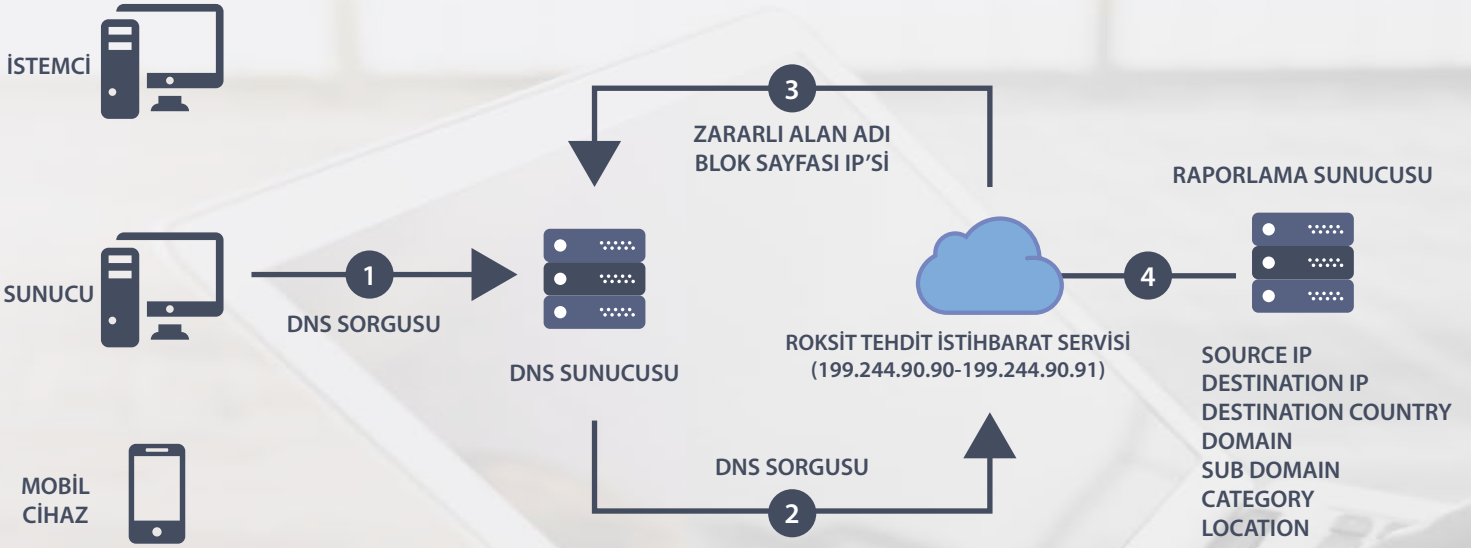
İSTEMCİ

SUNUCU

MOBİL CİHAZ

1

DNS SORGUSU

DNS SUNUCUSU

3

ZARARLI ALAN ADI BLOK SAYFASI IP'Sİ

DNS SORGUSU

2

ROKSİT TEHDİT İSTİHBARAT SERVİSİ (199.244.90.90-199.244.90.91)

4

RAPORLAMA SUNUCUSU

SOURCE IP
DESTINATION IP
DESTINATION COUNTRY
DOMAIN
SUB DOMAIN
CATEGORY
LOCATION